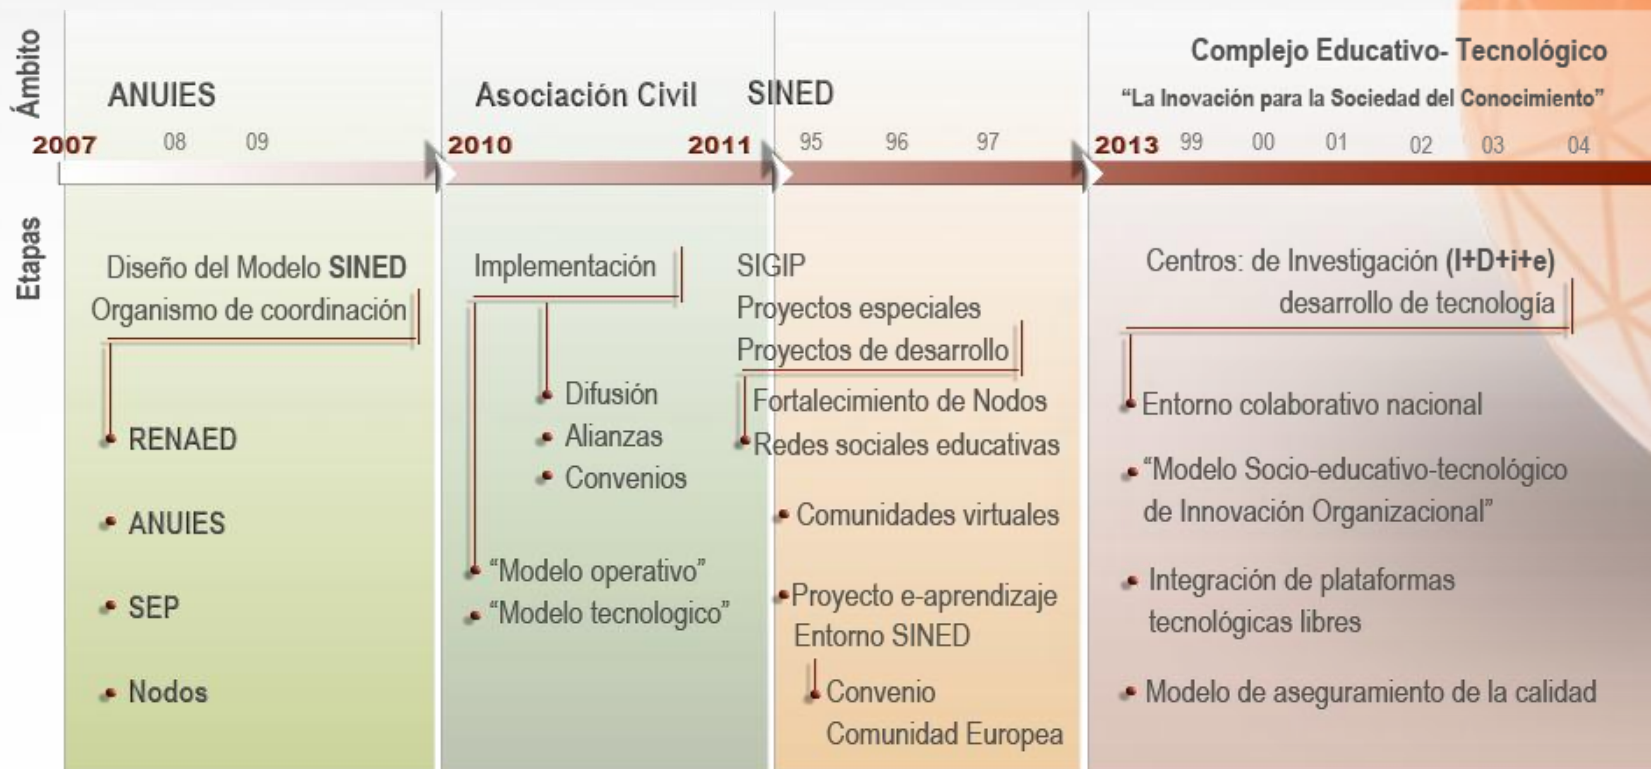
Ámbito

ANUIES

Asociación Civil

SINED

Complejo Educativo- Tecnológico

"La Inovación para la Sociedad del Conocimiento"

2007 08 09 2010 2011 95 96 97 2013 99 00 01 02 03 04

Etapas

Diseño del Modelo SINED
Organismo de coordinación

RENAED

ANUIES

SEP

Nodos

Implementación

Difusión

Alianzas

Convenios

"Modelo operativo"

"Modelo tecnologico"

SIGIP
Proyectos especiales
Proyectos de desarrollo

Fortalecimiento de Nodos

Redes sociales educativas

Comunidades virtuales

Proyecto e-aprendizaje
Entorno SINED

Convenio
Comunidad Europea

Centros: de Investigación (I+D+i+e)
desarrollo de tecnología

Entorno colaborativo nacional

"Modelo Socio-educativo-tecnológico de Innovación Organizacional"

Integración de plataformas tecnológicas libres

Modelo de aseguramiento de la calidad